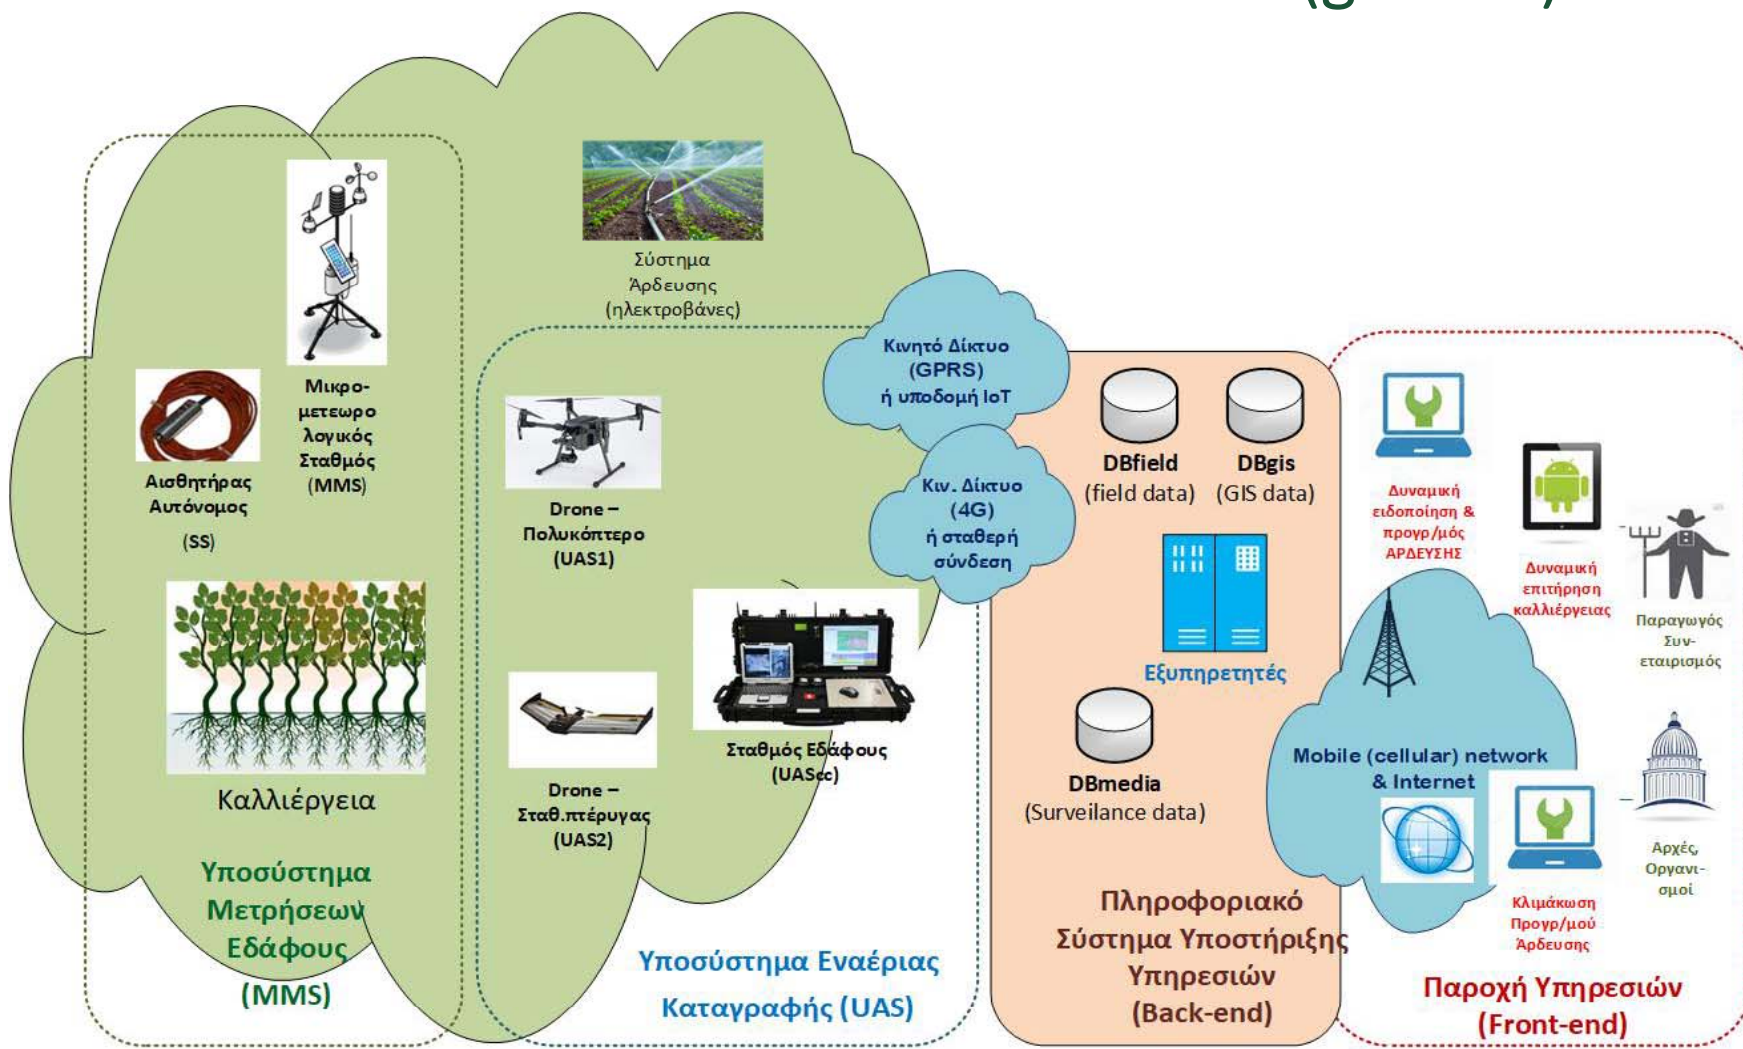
Σύστημα Άρδευσης (ηλεκτροβάνες)

Μικρο-μετεωρο λογικός Σταθμός (MMS)

Αισθητήρας Αυτόνομος (SS)

Καλλιέργεια

Υποσύστημα Μετρήσεων Εδάφους (MMS)

Κινητό Δίκτυο (GPRS) ή υποδομή IoT

Κιν. Δίκτυο (4G) ή σταθερή σύνδεση

Drone – Πολυκόπτερο (UAS1)

Drone – Σταθ.πτέρυγας (UAS2)

Σταθμός Εδάφους (UASεc)

Υποσύστημα Εναέριας Καταγραφής (UAS)

DBfield (field data)

DBgis (GIS data)

Εξυπηρετητές

DBmedia (Surveilance data)

Πληροφοριακό Σύστημα Υποστήριξης Υπηρεσιών (Back-end)

Δυναμική ειδοποίηση & προγρ/μός ΑΡΔΕΥΣΗΣ

Δυναμική επιτήρηση καλλιέργειας

Παραγωγός Συν-εταιρισμός

Mobile (cellular) network & Internet

Αρχές, Οργανι-σμοί

Κλιμάκωση Προγρ/μού Άρδευσης

Παροχή Υπηρεσιών (Front-end)